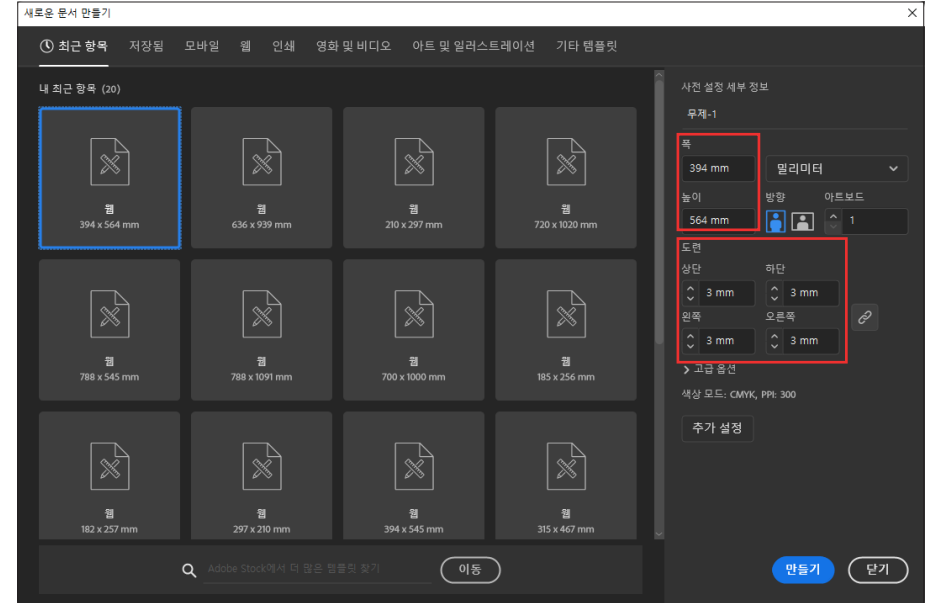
새로운 문서 만들기

최근 항목 저장됨 모바일 웹 인쇄 영화 및 비디오 아트 및 일러스트레이션 기타 템플릿

내 최근 항목 (20)

웹
394 x 564 mm

웹
636 x 939 mm

웹
210 x 297 mm

웹
720 x 1020 mm

웹
788 x 545 mm

웹
788 x 1091 mm

웹
700 x 1000 mm

웹
185 x 256 mm

웹
182 x 257 mm

웹
297 x 210 mm

웹
394 x 545 mm

웹
315 x 467 mm

Adobe Stock에서 더 많은 템플릿 찾기 이동

사전 설정 세부 정보

무제-1

폭
394 mm
밀리미터

높이
564 mm
방향 아트보드
1

도련
상단 하단
3 mm 3 mm
왼쪽 오른쪽
3 mm 3 mm

> 고급 옵션

색상 모드: CMYK, PPI: 300

추가 설정

만들기 닫기